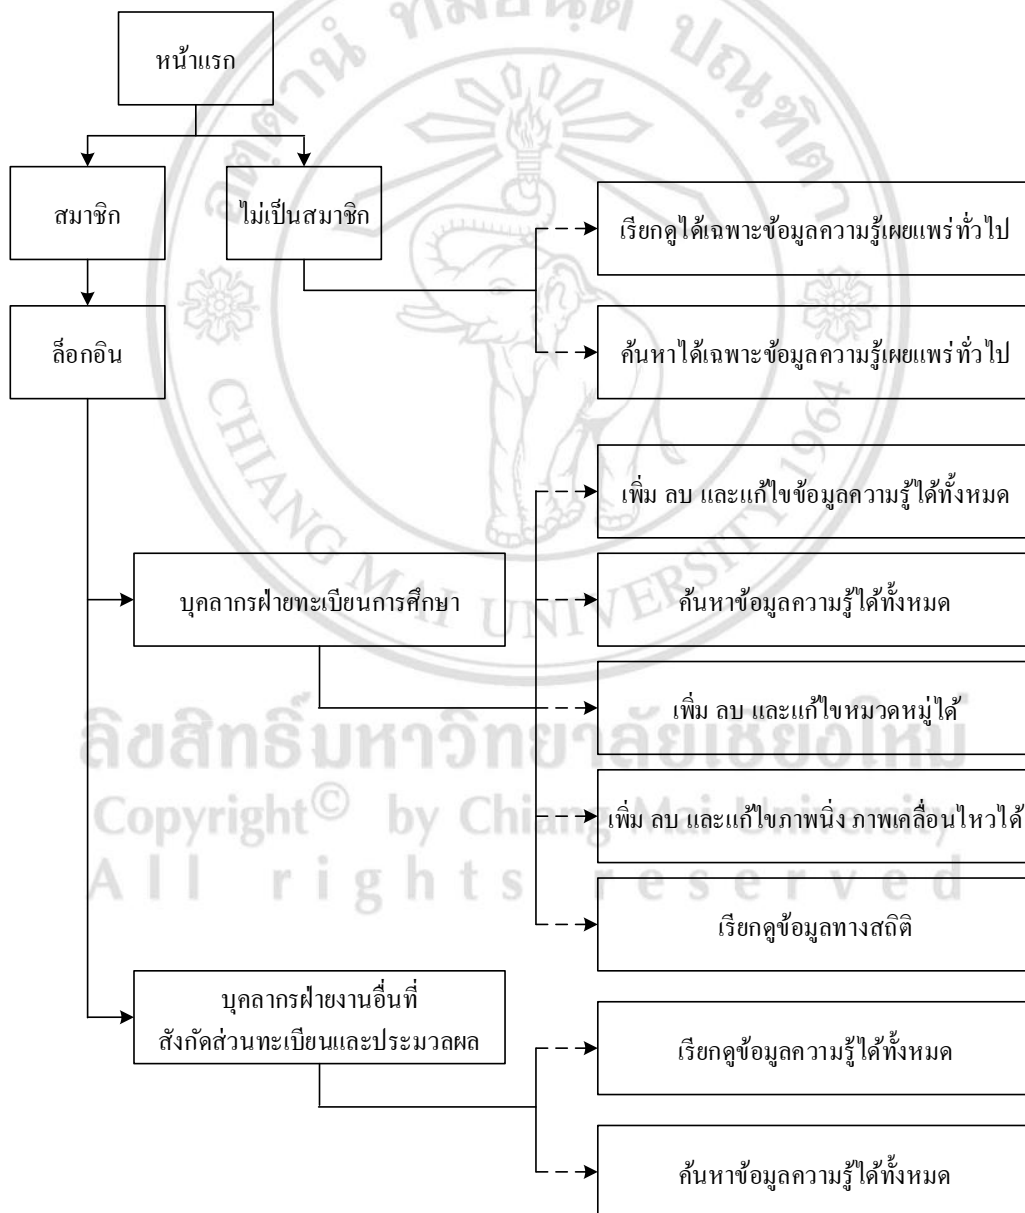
หน้าแรก

สมาชิก

ไม่เป็นสมาชิก

ล็อกอิน

เรียกดูได้เฉพาะข้อมูลความรู้เผยแพร่ทั่วไป

ค้นหาได้เฉพาะข้อมูลความรู้เผยแพร่ทั่วไป

บุคลากรฝ่ายทะเบียนการศึกษา

เพิ่ม ลบ และแก้ไขข้อมูลความรู้ได้ทั้งหมด

ค้นหาข้อมูลความรู้ได้ทั้งหมด

เพิ่ม ลบ และแก้ไขหมวดหมู่ได้

เพิ่ม ลบ และแก้ไขภาพนิ่ง ภาพเคลื่อนไหวได้

เรียกดูข้อมูลทางสถิติ

บุคลากรฝ่ายงานอื่นที่สังกัดส่วนทะเบียนและประมวลผล

เรียกดูข้อมูลความรู้ได้ทั้งหมด

ค้นหาข้อมูลความรู้ได้ทั้งหมด

ลิขสิทธิ์มหาวิทยาลัยเชียงใหม่
Copyright© by Chiang Mai University
All rights reserved